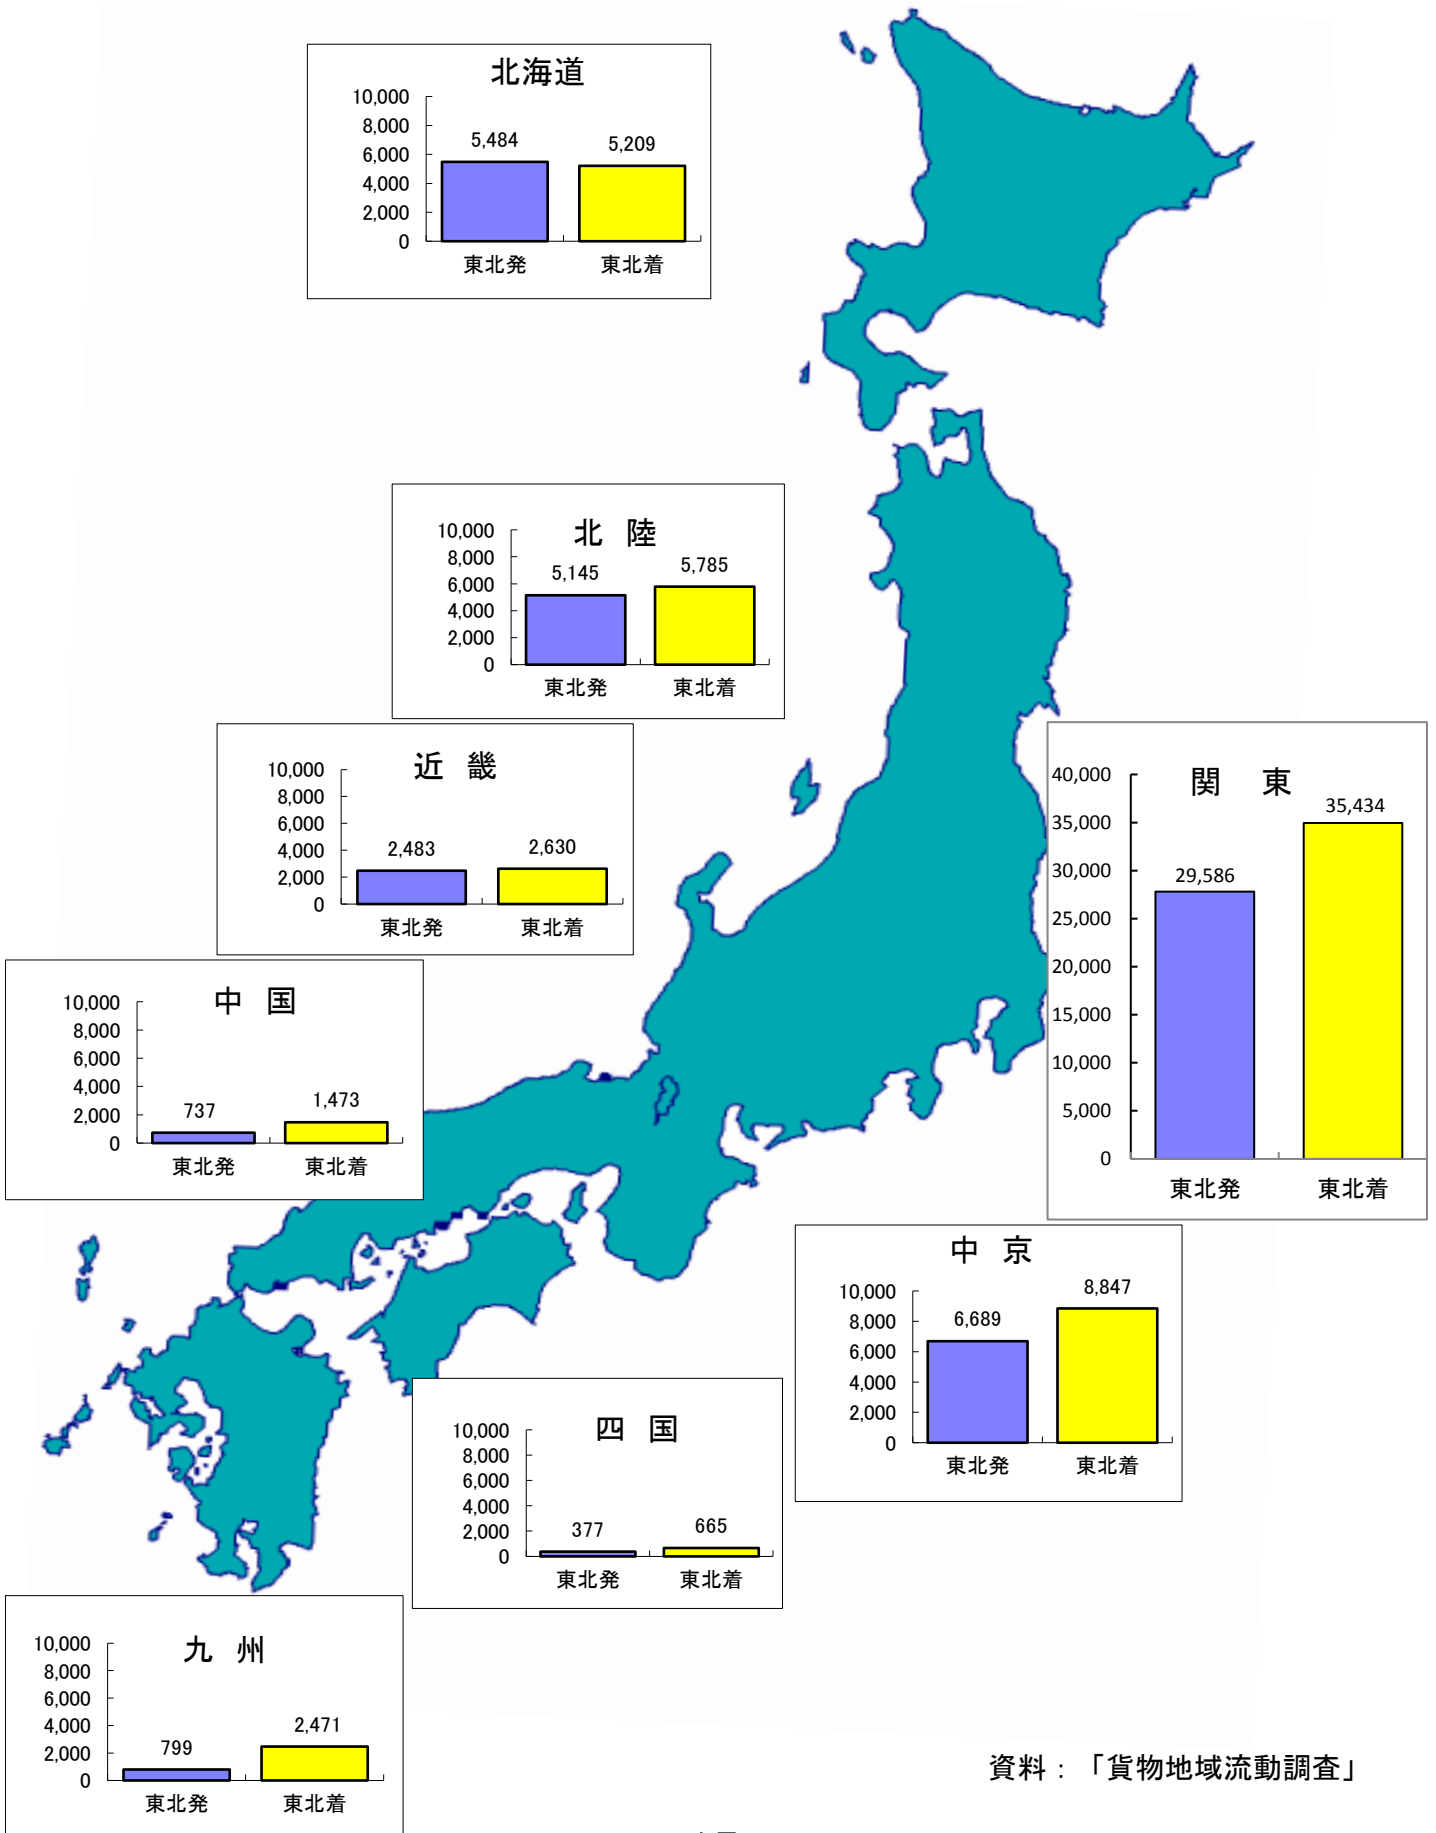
北海道

10,000
8,000
6,000
4,000
2,000
0

5,484
5,209

東北発 東北着

北 陸

10,000
8,000
6,000
4,000
2,000
0

5,145
5,785

東北発 東北着

近 畿

10,000
8,000
6,000
4,000
2,000
0

2,483
2,630

東北発 東北着

関 東

40,000
35,000
30,000
25,000
20,000
15,000
10,000
5,000
0

29,586
35,434

東北発 東北着

中 国

10,000
8,000
6,000
4,000
2,000
0

737
1,473

東北発 東北着

中 京

10,000
8,000
6,000
4,000
2,000
0

6,689
8,847

東北発 東北着

四 国

10,000
8,000
6,000
4,000
2,000
0

377
665

東北発 東北着

九 州

10,000
8,000
6,000
4,000
2,000
0

799
2,471

東北発 東北着

資料：「貨物地域流動調査」